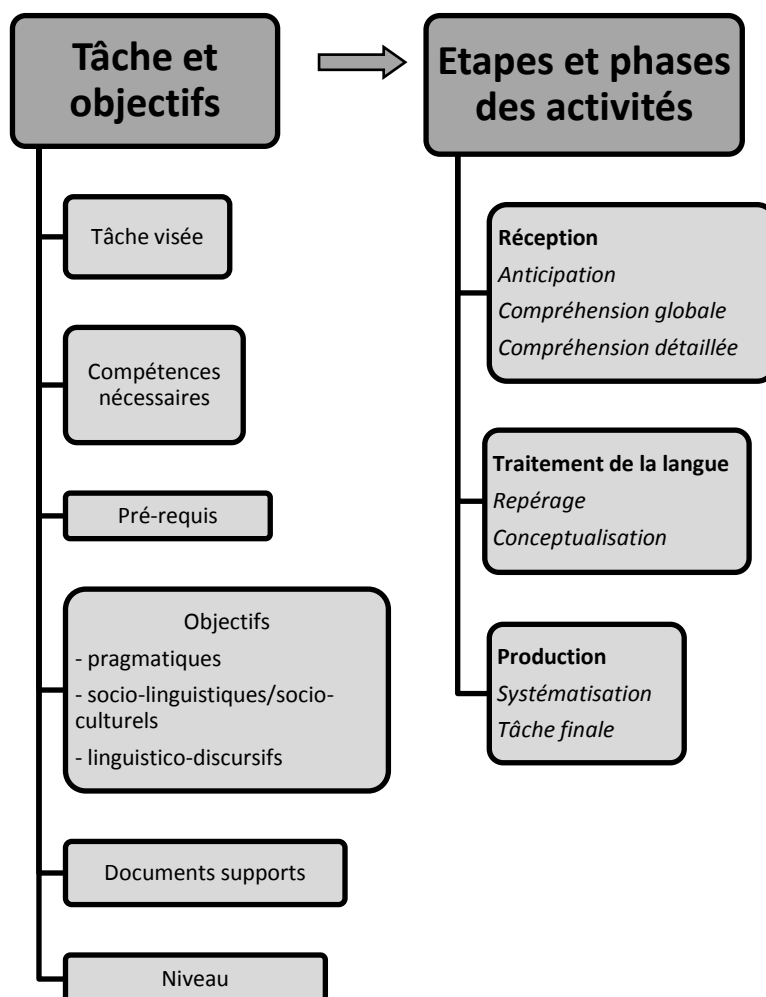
Tâche et objectifs

Tâche visée

Compétences nécessaires

Pré-requis

Objectifs
- pragmatiques
- socio-linguistiques/socio-culturels
- linguistico-discursifs

Documents supports

Niveau

Etapes et phases des activités

Réception
*Anticipation*
*Compréhension globale*
*Compréhension détaillée*

Traitement de la langue
*Repérage*
*Conceptualisation*

Production
*Systématisation*
*Tâche finale*